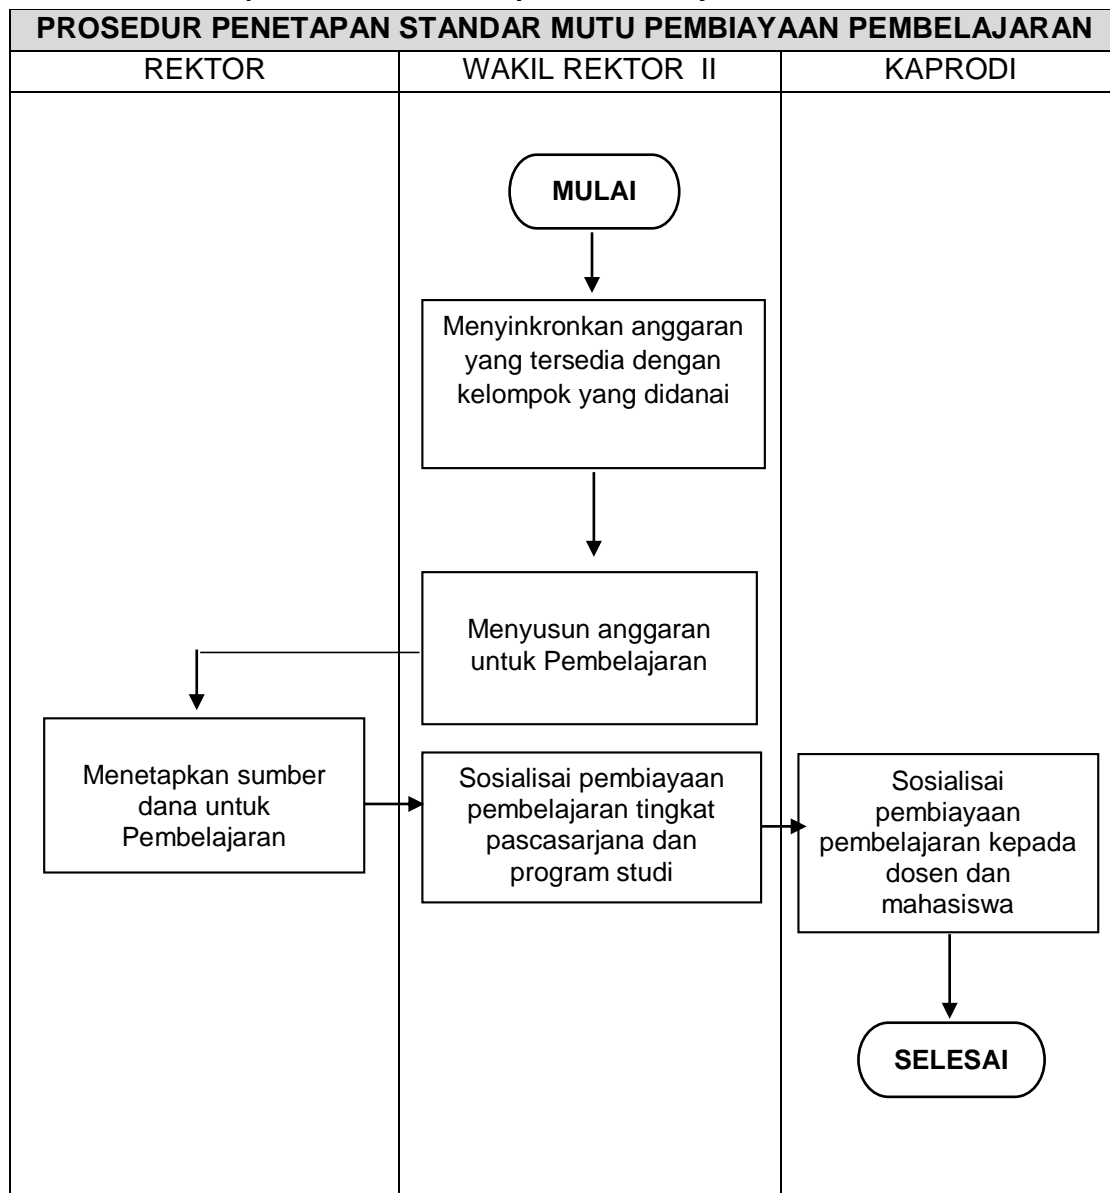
PROSEDUR PENETAPAN STANDAR MUTU PEMBIAYAAN PEMBELAJARAN

REKTOR

WAKIL REKTOR II

KAPRODI

MULAI

Menyinkronkan anggaran yang tersedia dengan kelompok yang didanai

Menyusun anggaran untuk Pembelajaran

Menetapkan sumber dana untuk Pembelajaran

Sosialisai pembiayaan pembelajaran tingkat pascasarjana dan program studi

Sosialisai pembiayaan pembelajaran kepada dosen dan mahasiswa

SELESAI